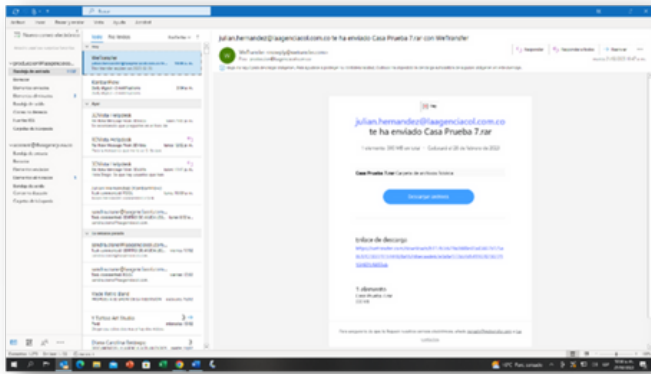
julian.hernandez@laagenciacol.com.co te ha enviado Casa Prueba 7.rar con WeTransfer

WeTransfer

julian.hernandez@laagenciacol.com.co te ha enviado Casa Prueba 7.rar

Casa Prueba 7.rar

Descargar archivos

Enlace de descarga

1 elemento

Casa Prueba 7.rar

Responder

Reenviar

Eliminar

Bandeja de entrada

Elementos enviados

Borradores

Elementos eliminados

Correo no deseado

Archivo

Nuevo correo electrónico

Inicio

Vista

Ayuda

Hoy

Ayer

Otros

Enfocados

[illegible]